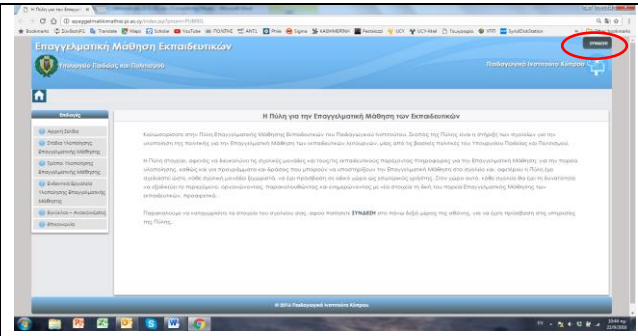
Η Πύλη για την Επαγγ... ×

epaggelmatikimathisi.pi.ac.cy/index.php?lang=el

Bookmarks | ΣύνδεσηPL | Translate | Maps | Scholar | YouTube | ΠΟΛΙΤΗΣ | ΑΝΤ1 | Phile | Sigma | ΚΑΘΗΜΕΡΙΝΗ | Facebook | UCY | UCY-Mail | Τουρισμός | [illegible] | SyllabDistStation | Other bookmarks

Επαγγελματική Μάθηση Εκπαιδευτικών

Υπουργείο Παιδείας και Πολιτισμού

Παιδαγωγικό Ινστιτούτο Κύπρου

ΣΥΝΔΕΣΗ

Επιλογές

Αρχική Σελίδα

Στάδια Υλοποίησης Επαγγελματικής Μάθησης

Σχέδιο Υλοποίησης Επαγγελματικής Μάθησης

Διδακτικό Εργαλείο Υλοποίησης Επαγγελματικής Μάθησης

Βοηθήματα – Αναφοράς

Επικοινωνία

Η Πύλη για την Επαγγελματική Μάθηση των Εκπαιδευτικών

Καλωσορίσατε στην Πύλη Επαγγελματικής Μάθησης Εκπαιδευτικών του Παιδαγωγικού Ινστιτούτου. Σκοπός της Πύλης είναι η στήριξη των σχολείων για την υλοποίηση της πολιτικής για την Επαγγελματική Μάθηση των εκπαιδευτικών λειτουργών, μιας από τις βασικές πολιτικές του Υπουργείου Παιδείας και Πολιτισμού.

Η Πύλη στοχεύει, αφενός να διευκολύνει τις σχολικές μονάδες και τους/τις εκπαιδευτικούς παρέχοντας πληροφορίες για την Επαγγελματική Μάθηση, για την πορεία υλοποίησης, καθώς και για προγράμματα και δράσεις που μπορούν να υποστηρίξουν την Επαγγελματική Μάθηση στο σχολείο και, αφετέρου η Πύλη (σε σχολικό ώστε, κάθε σχολική μονάδα ξεχωριστά, να έχει πρόσβαση σε ειδικό χώρο ως μοναδικός χρήστης). Στον χώρο αυτό, κάθε σχολείο θα έχει τη δυνατότητα να εξάγει ή να περιγράφει, οργανώνοντας, παρακολουθώντας και καταγράφοντας να νέα στοιχεία τη δική του πορεία Επαγγελματικής Μάθησης των εκπαιδευτικών, προσφορικά.

Παρακαλούμε να καταχωρίσετε τα στοιχεία του σχολείου σας, αφού πατήσετε ΣΥΝΔΕΣΗ στο πάνω δεξί μέρος της οθόνης, για να έχετε πρόσβαση στις υπηρεσίες της Πύλης.

© 2016 Παιδαγωγικό Ινστιτούτο Κύπρου

EN 10:49 πμ 22/9/2016